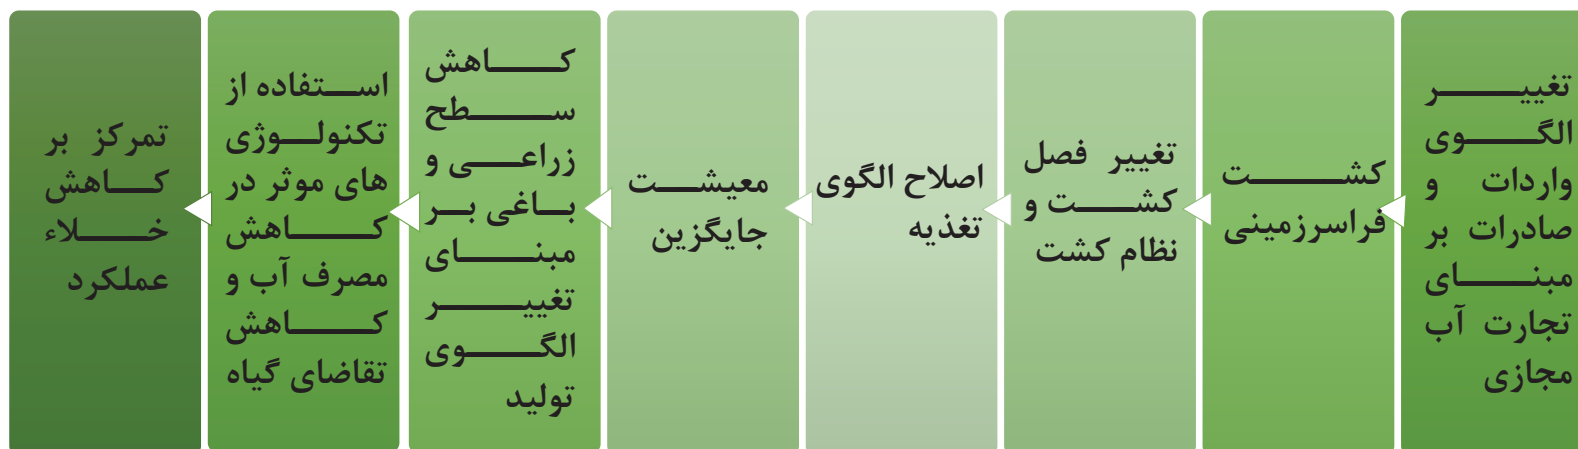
تغییر الگوی واردات و صادرات بر مبنای تجارت آب مجازی

کشت فراسرزمینی

تغییر فصل کشت و نظام کشت

اصلاح الگوی تغذیه

معیشت جایگزین

کاهش سطح زراعی و باغی بر مبنای تغییر الگوی تولید

استفاده از تکنولوژی های موثر در کاهش مصرف آب و کاهش تقاضای گیاه

تمرکز بر کاهش خلاء عملکرد